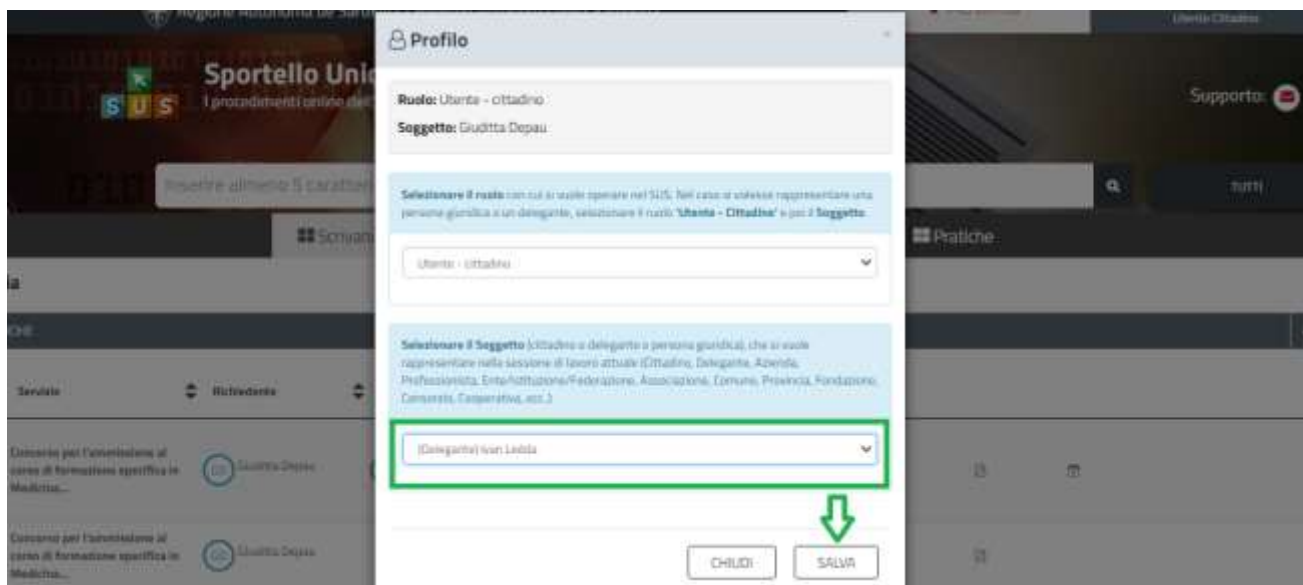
Regione Autonoma de Sardigna

Utente Cittadino

Sportello Unic

I procedimenti online del

SUS

Supporto:

Inserire almeno 5 caratteri

TUTTI

Scrivania

Pratiche

Servizio

Richiedente

Concorso per l'ammissione al corso di formazione specifica in Medicina...

Giuditta Depau

Concorso per l'ammissione al corso di formazione specifica in Medicina...

Giuditta Depau

Profilo

Ruolo: Utente - cittadino

Soggetto: Giuditta Depau

Selezionare il ruolo con cui si vuole operare nel SUS. Nel caso si volesse rappresentare una persona giuridica o un delegante, selezionare il ruolo "Utente - Cittadino" e poi il Soggetto.

Utente - cittadino

Selezionare il Soggetto (cittadino o delegante o persona giuridica), che si vuole rappresentare nella sessione di lavoro attuale (Cittadino, Delegante, Azienda, Professionista, Ente/Istituzione/Federazione, Associazione, Comune, Provincia, Fondazione, Consorzio, Cooperativa, ecc.)

(Delegante) Ivan Ledda

CHIUDI

SALVA